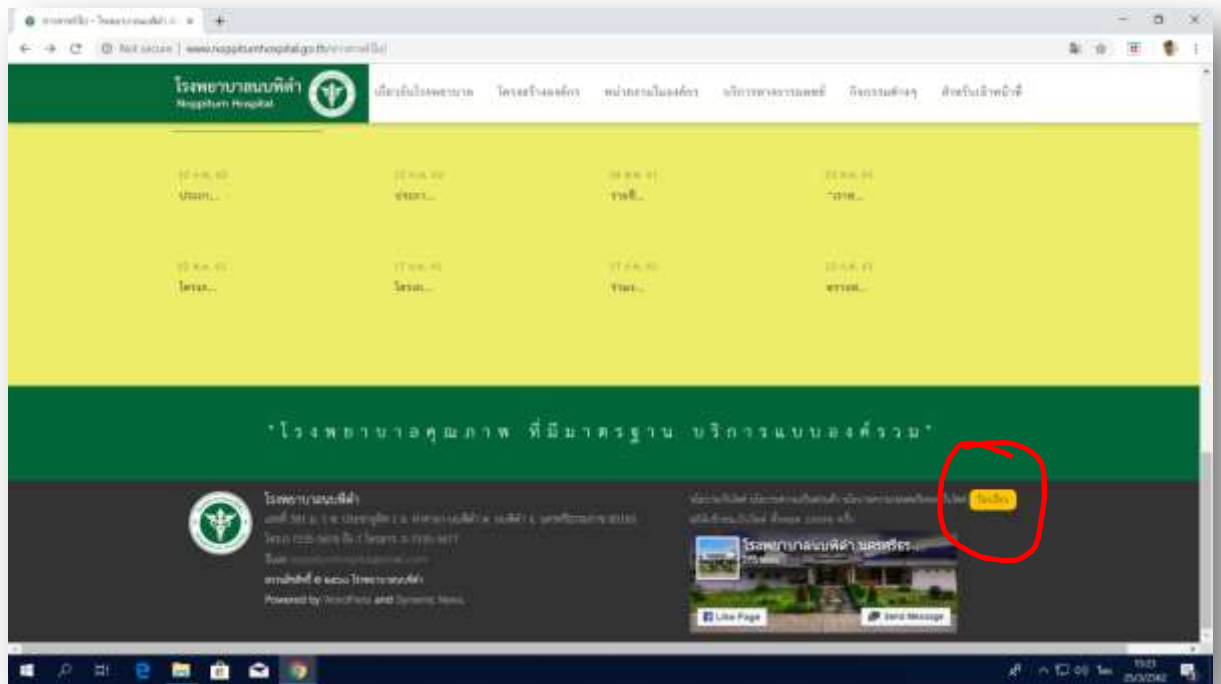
Not secure | www.noppitumhospital.go.th/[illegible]

โรงพยาบาลนบพิตำ
Noppitum Hospital

เกี่ยวกับโรงพยาบาล โครงสร้างองค์กร หน่วยงานในองค์กร บริการทางการแพทย์ กิจกรรมต่างๆ สำหรับเจ้าหน้าที่

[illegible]
ประกา...

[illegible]
ประกา...

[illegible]
รายชื่...

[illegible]
"เราส...

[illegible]
โครงก...

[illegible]
โครงก...

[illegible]
ร่วมก...

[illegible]
ตรวจส...

"โรงพยาบาลคุณภาพ ที่มีมาตรฐาน บริการแบบองค์รวม"

โรงพยาบาลนบพิตำ
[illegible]
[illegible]
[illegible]
สงวนลิขสิทธิ์ © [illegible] โรงพยาบาลนบพิตำ
Powered by WordPress and Dynamic News

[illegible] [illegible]
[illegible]

โรงพยาบาลนบพิตำ นครศรีธ...
Like Page
Send Message

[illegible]